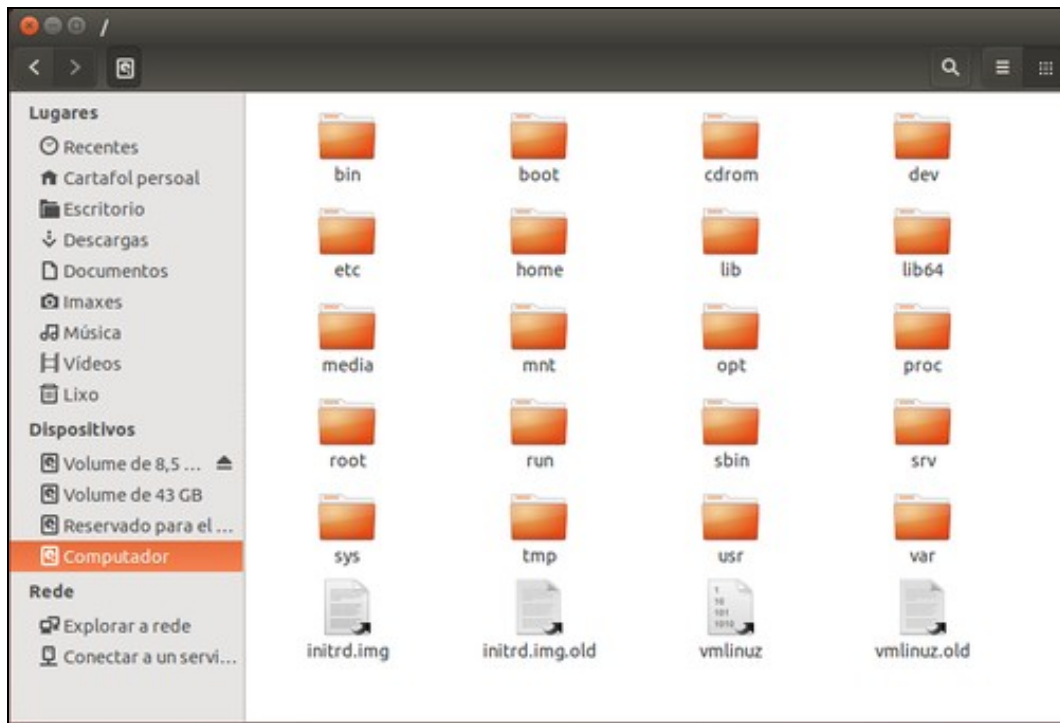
/

Lugares
Recentes
Cartafol persoal
Escritorio
Descargas
Documentos
Imaxes
Música
Vídeos
Lixo
Dispositivos
Volume de 8,5 ...
Volume de 43 GB
Reservado para el ...
Computador
Rede
Explorar a rede
Conectar a un servi...

| bin | boot | cdrom | dev |
|---|---|---|---|
| etc | home | lib | lib64 |
| media | mnt | opt | proc |
| root | run | sbin | srv |
| sys | tmp | usr | var |
| initrd.img | initrd.img.old | vmlinuz | vmlinuz.old |